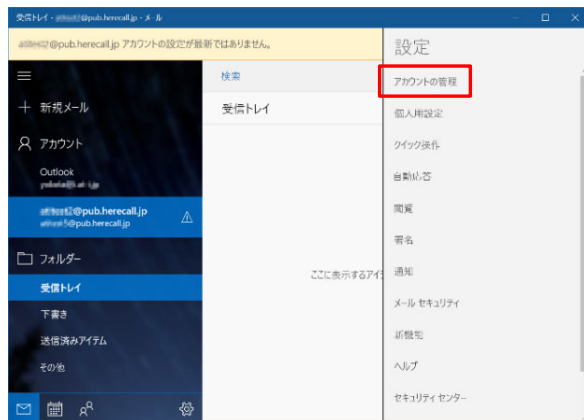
受信トレイ - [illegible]@pub.herecall.jp - メール

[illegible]@pub.herecall.jp アカウントの設定が最新ではありません。

新規メール

アカウント

Outlook
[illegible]

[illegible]@pub.herecall.jp
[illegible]@pub.herecall.jp

フォルダー

受信トレイ

下書き

送信済みアイテム

その他

検索

受信トレイ

ここに表示するアイ

設定

アカウントの管理

個人用設定

クイック操作

自動応答

閲覧

署名

通知

メール セキュリティ

新機能

ヘルプ

セキュリティ センター